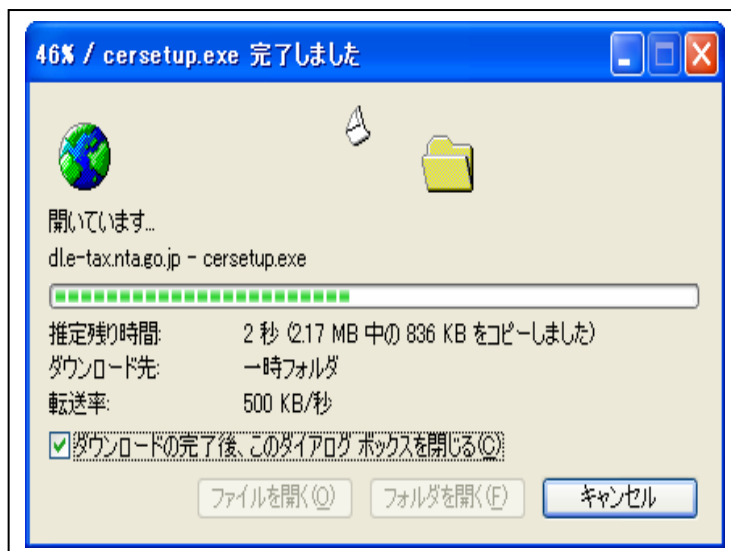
46% / cersetup.exe 完了しました

開いています...

dl.e-tax.nta.go.jp - cersetup.exe

推定残り時間: 2 秒 (2.17 MB 中の 836 KB をコピーしました)

ダウンロード先: 一時フォルダ

転送率: 500 KB/秒

☑ ダウンロードの完了後、このダイアログ ボックスを閉じる(C)

ファイルを開く(O) フォルダを開く(F) キャンセル